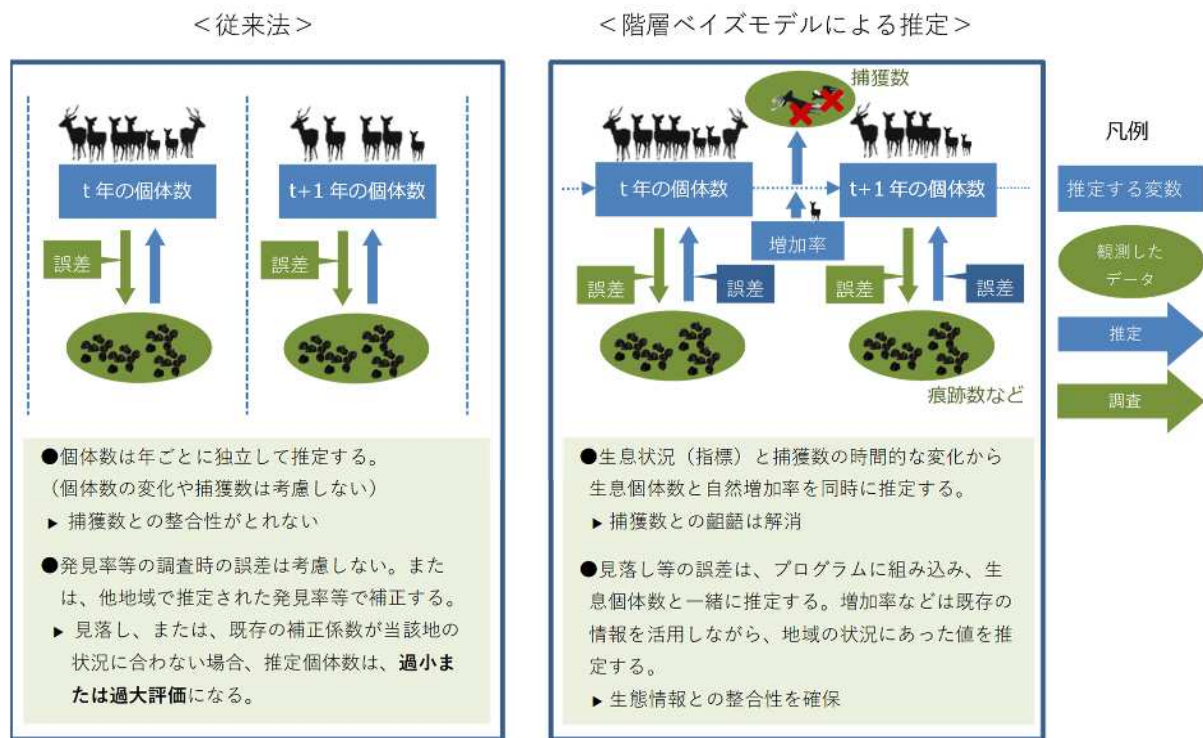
<従来法>

t 年の個体数

誤差

t+1 年の個体数

誤差

●個体数は年ごとに独立して推定する。
（個体数の変化や捕獲数は考慮しない）
▸ 捕獲数との整合性がとれない

●発見率等の調査時の誤差は考慮しない。または、他地域で推定された発見率等で補正する。
▸ 見落し、または、既存の補正係数が当該地の状況に合わない場合、推定個体数は、過小または過大評価になる。

<階層ベイズモデルによる推定>

捕獲数

t 年の個体数

t+1 年の個体数

増加率

誤差

誤差

誤差

誤差

痕跡数など

●生息状況（指標）と捕獲数の時間的な変化から生息個体数と自然増加率を同時に推定する。
▸ 捕獲数との齟齬は解消

●見落し等の誤差は、プログラムに組み込み、生息個体数と一緒に推定する。増加率などは既存の情報を活用しながら、地域の状況にあった値を推定する。
▸ 生態情報との整合性を確保

凡例

推定する変数

観測したデータ

推定

調査